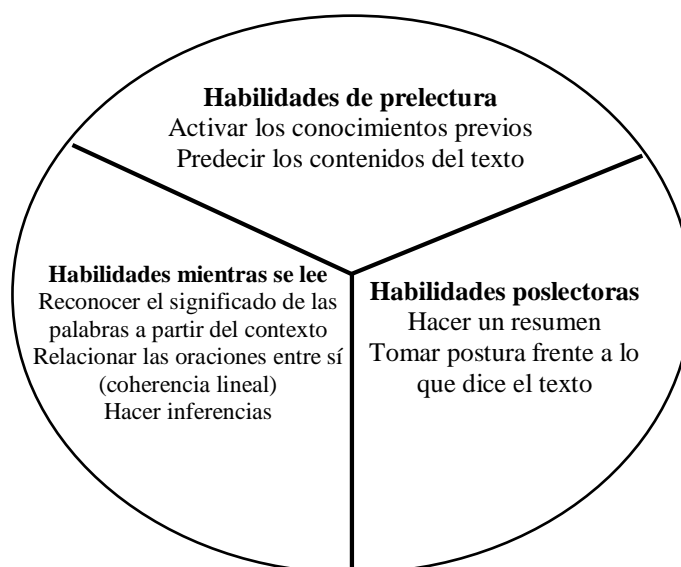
**Habilidades de prelectura**
Activar los conocimientos previos
Predecir los contenidos del texto

**Habilidades mientras se lee**
Reconocer el significado de las palabras a partir del contexto
Relacionar las oraciones entre sí (coherencia lineal)
Hacer inferencias

**Habilidades poslectoras**
Hacer un resumen
Tomar postura frente a lo que dice el texto